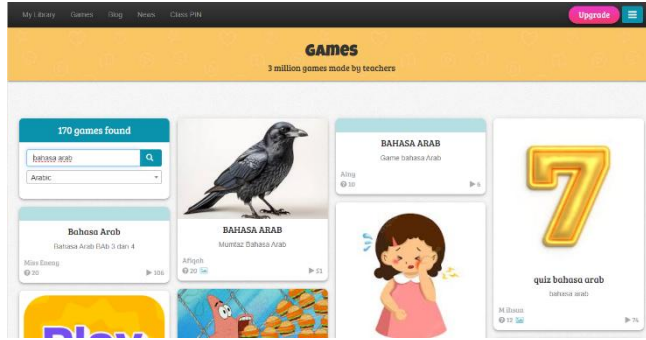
My Library Games Blog News Class PIN

Upgrade

Games

3 million games made by teachers

170 games found

bahasa arab

Arabic

Bahasa Arab

Bahasa Arab BAb 3 dan 4

Miss Enang

20

106

BAHASA ARAB

Mumtaz Bahasa Arab

Afifah

20

21

BAHASA ARAB

Game bahasa Arab

Ainy

10

6

quiz bahasa arab

bahasa arab

Milbona

12

74